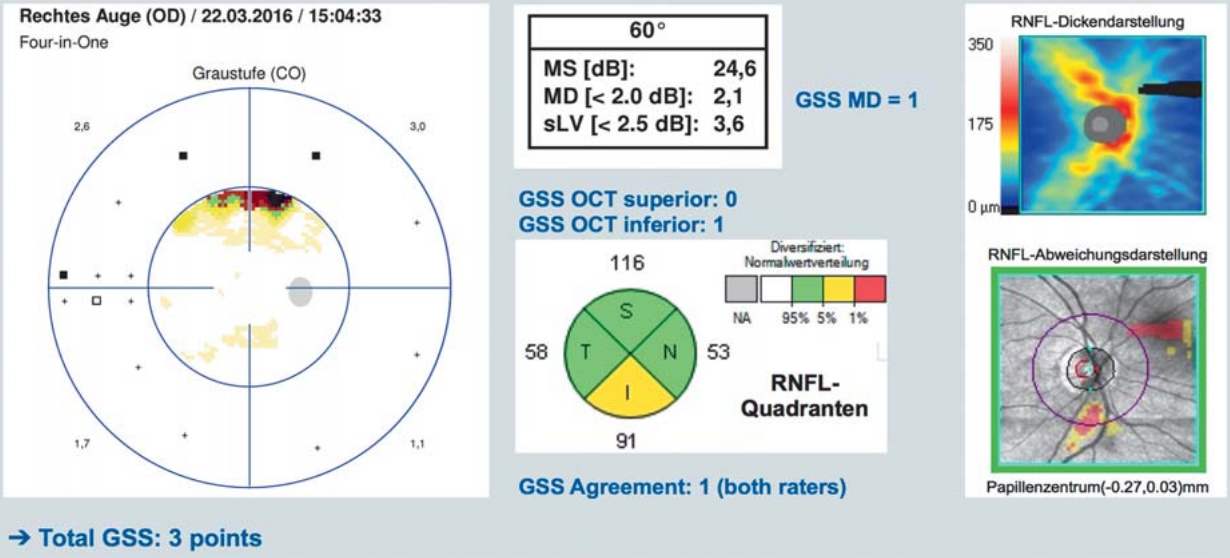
Rechtes Auge (OD) / 22.03.2016 / 15:04:33
Four-in-One

Graustufe (CO)

2,6
3,0
1,7
1,1

| 60° | |
|---|---|
| MS [dB]: | 24,6 |
| MD [< 2.0 dB]: | 2,1 |
| sLV [< 2.5 dB]: | 3,6 |

GSS MD = 1

GSS OCT superior: 0
GSS OCT inferior: 1

116
58
53
91
S
T
N
I

Diversifiziert: Normalwertverteilung
NA 95% 5% 1%

RNFL-Quadranten

GSS Agreement: 1 (both raters)

RNFL-Dickendarstellung
350
175
0 µm

RNFL-Abweichungsdarstellung

Papillenzentrum(-0.27,0.03)mm

➔ Total GSS: 3 points